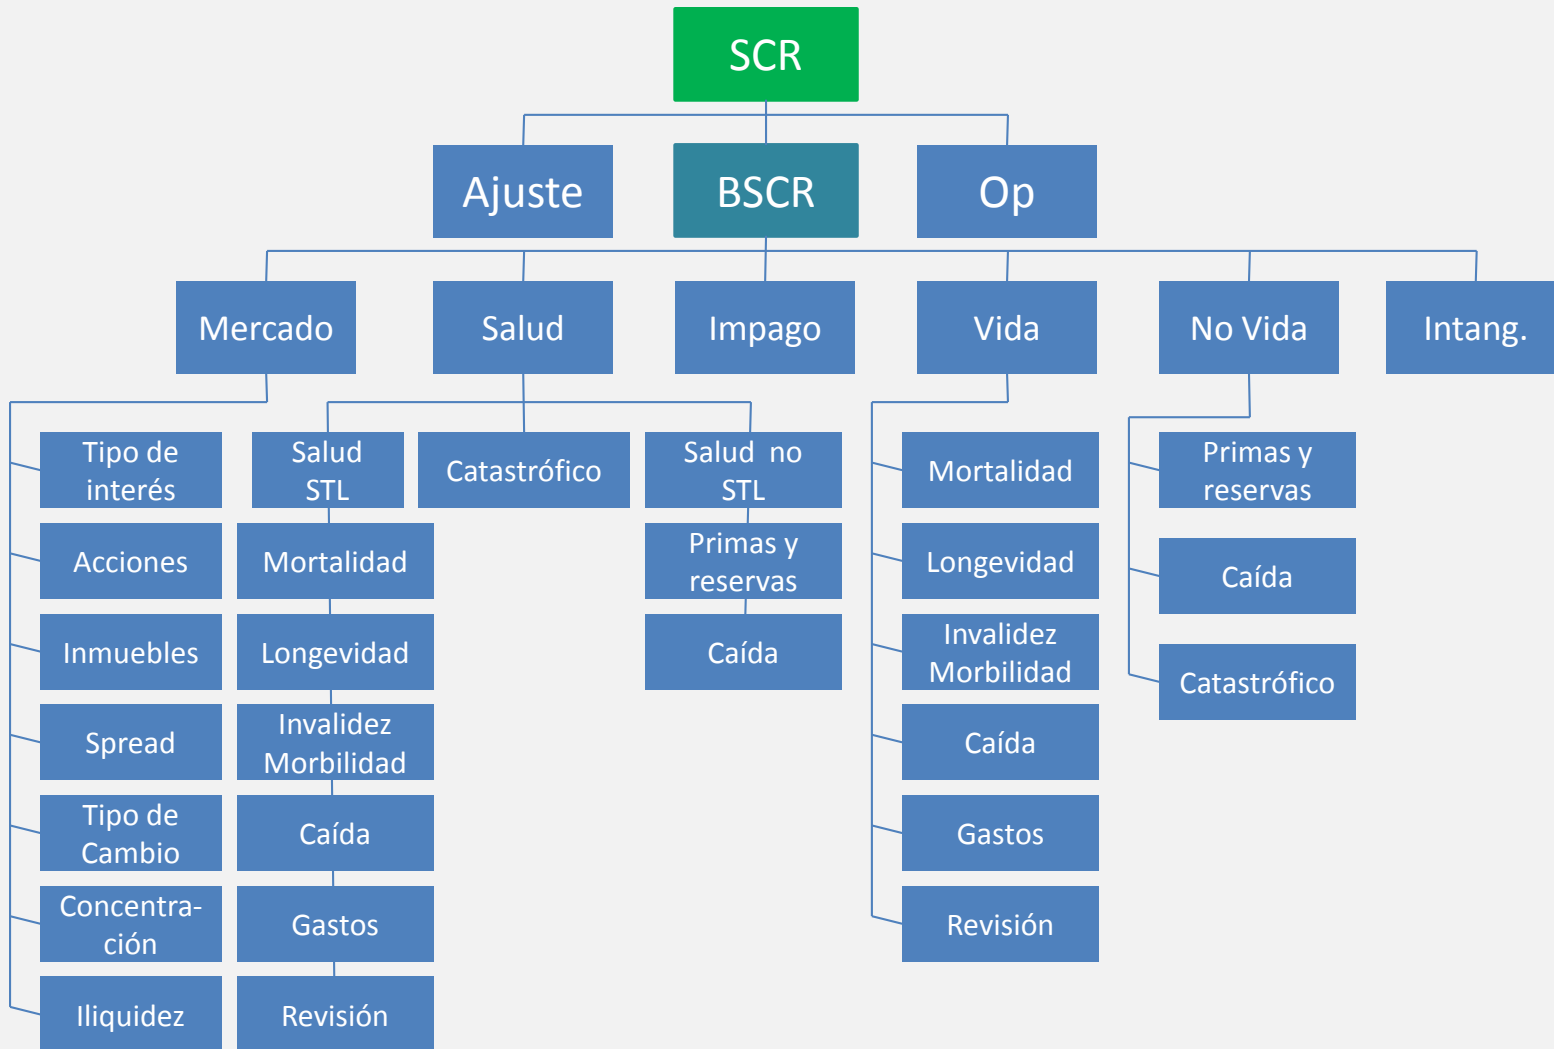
SCR

Ajuste

BSCR

Op

Mercado

Salud

Impago

Vida

No Vida

Intang.

Tipo de interés

Acciones

Inmuebles

Spread

Tipo de Cambio

Concentración

Iliquidez

Salud STL

Mortalidad

Longevidad

Invalidez Morbilidad

Caída

Gastos

Revisión

Catastrófico

Salud no STL

Primas y reservas

Caída

Mortalidad

Longevidad

Invalidez Morbilidad

Caída

Gastos

Revisión

Primas y reservas

Caída

Catastrófico